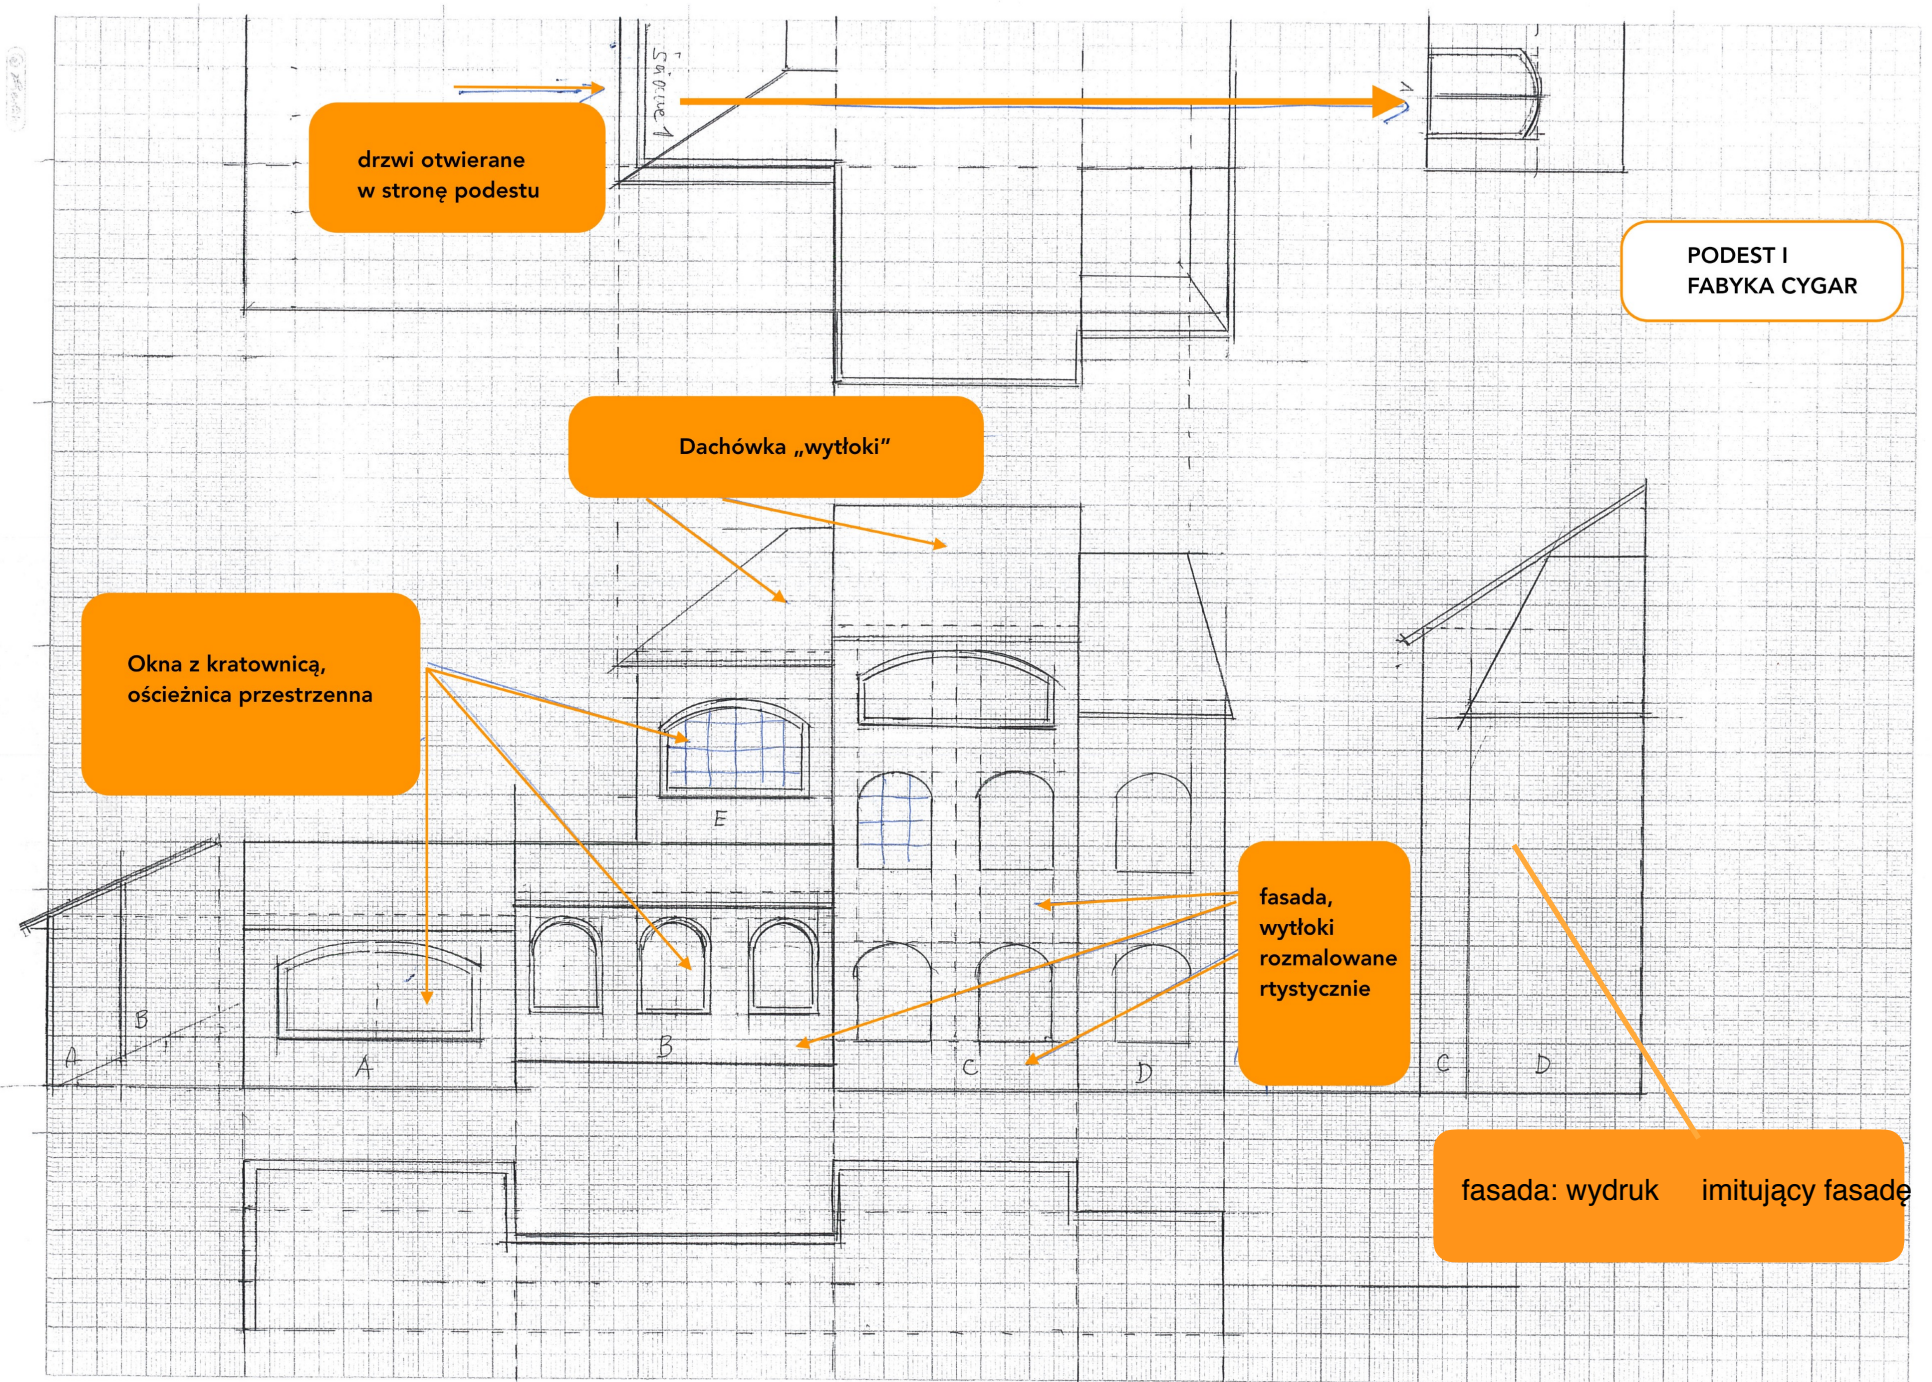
drzwi otwierane w stronę podestu

PODEST I FABYKA CYGAR

Dachówka „wytłoki"

Okna z kratownicą, ościeżnica przestrzenna

E

A

B

A

B

C

D

C

D

fasada, wytłoki rozmalowane rtystycznie

fasada: wydruk imitujący fasadę

Sopruel